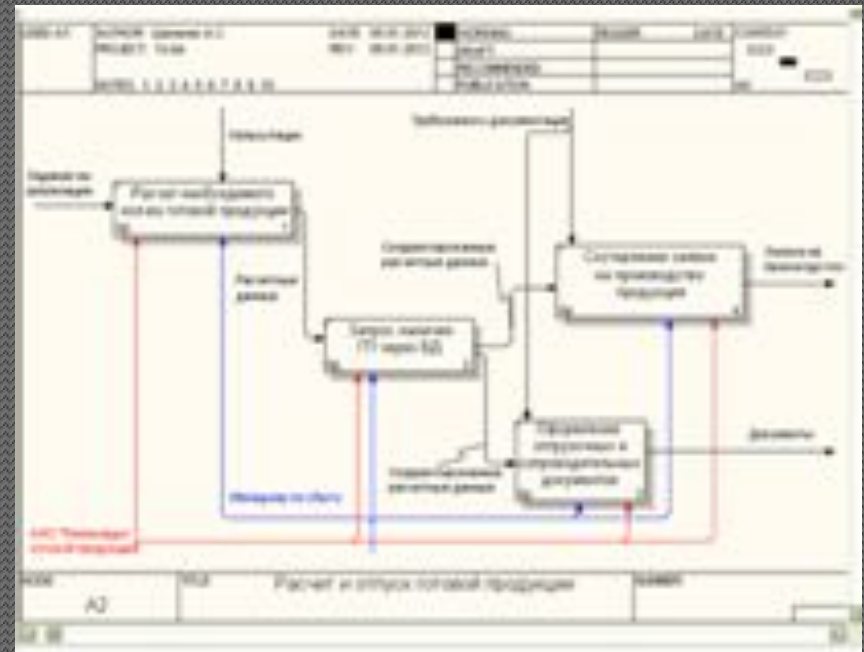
USED AT: AUTHOR: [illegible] PROJECT: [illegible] DATE: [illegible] REV: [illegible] WORKING DRAFT RECOMMENDED PUBLICATION READER DATE CONTEXT: NOTES: 1 2 3 4 5 6 7 8 9 10

Консультация

Требования к документации

Заявки на реализацию

Расчет необходимого объема готовой продукции

Расчетные данные

Скорректированные расчетные данные

Составление заявки на производство продукции

Заявка на производство

Запрос наличия ГП через БД

Оформление отгрузки и сопроводительных документов

Документы

Скорректированные расчетные данные

Менеджер по сбыту

АИС "Реализация готовой продукции"

NODE: A2 TITLE: Расчет и отпуск готовой продукции NUMBER: